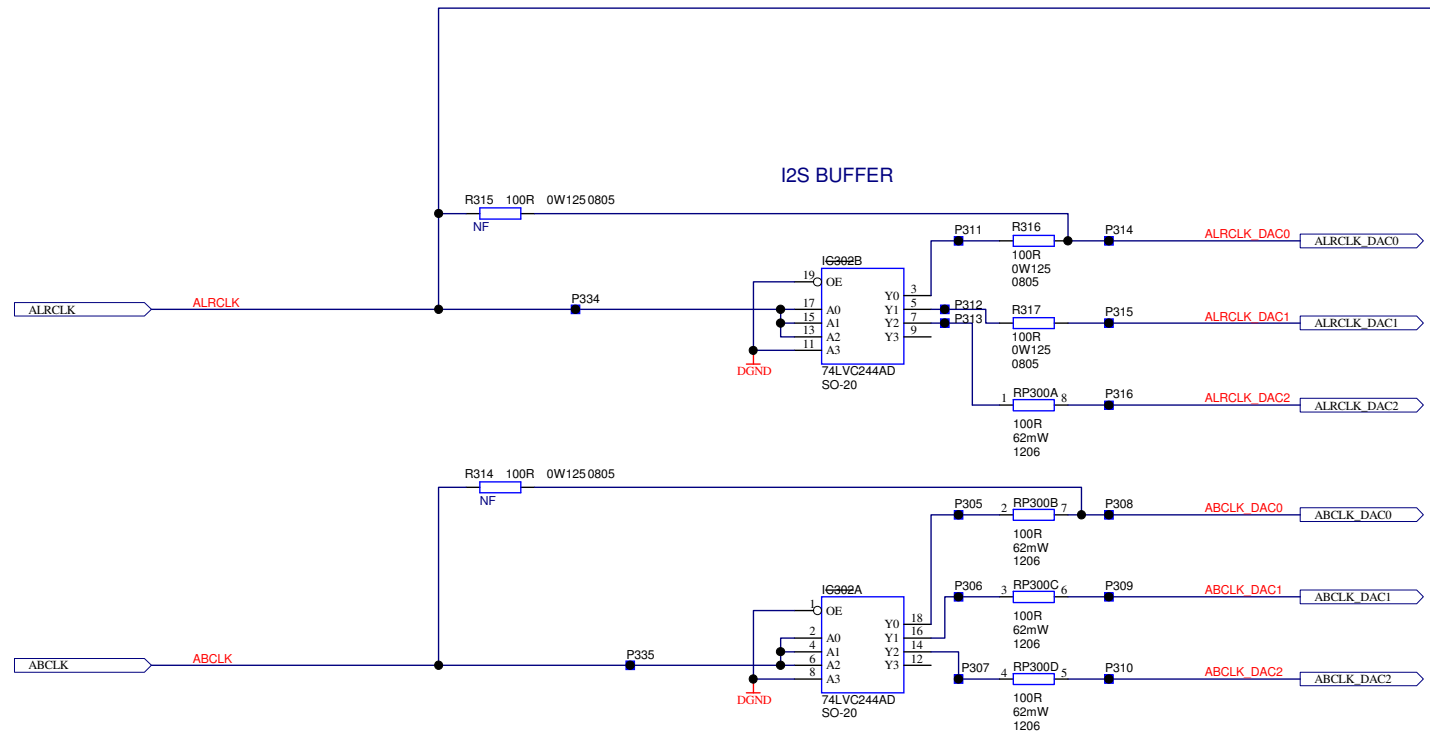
I2S BUFFER

R315 100R 0W125 0805
NF

P311 R316 P314
100R
0W125
0805
ALRCLK_DAC0 ALRCLK_DAC0

IC302B
19 OE
17 A0
15 A1
13 A2
11 A3
Y0 3
Y1 5
Y2 7
Y3 9
74LVC244AD
SO-20

ALRCLK ALRCLK P334
DGND

P312
P313 R317 P315
100R
0W125
0805
ALRCLK_DAC1 ALRCLK_DAC1

1 RP300A 8 P316
100R
62mW
1206
ALRCLK_DAC2 ALRCLK_DAC2

R314 100R 0W125 0805
NF

P305 2 RP300B 7 P308
100R
62mW
1206
ABCLK_DAC0 ABCLK_DAC0

P306 3 RP300C 6 P309
100R
62mW
1206
ABCLK_DAC1 ABCLK_DAC1

IC302A
1 OE
2 A0
4 A1
6 A2
8 A3
Y0 18
Y1 16
Y2 14
Y3 12
74LVC244AD
SO-20

ABCLK ABCLK P335
DGND

P307 4 RP300D 5 P310
100R
62mW
1206
ABCLK_DAC2 ABCLK_DAC2